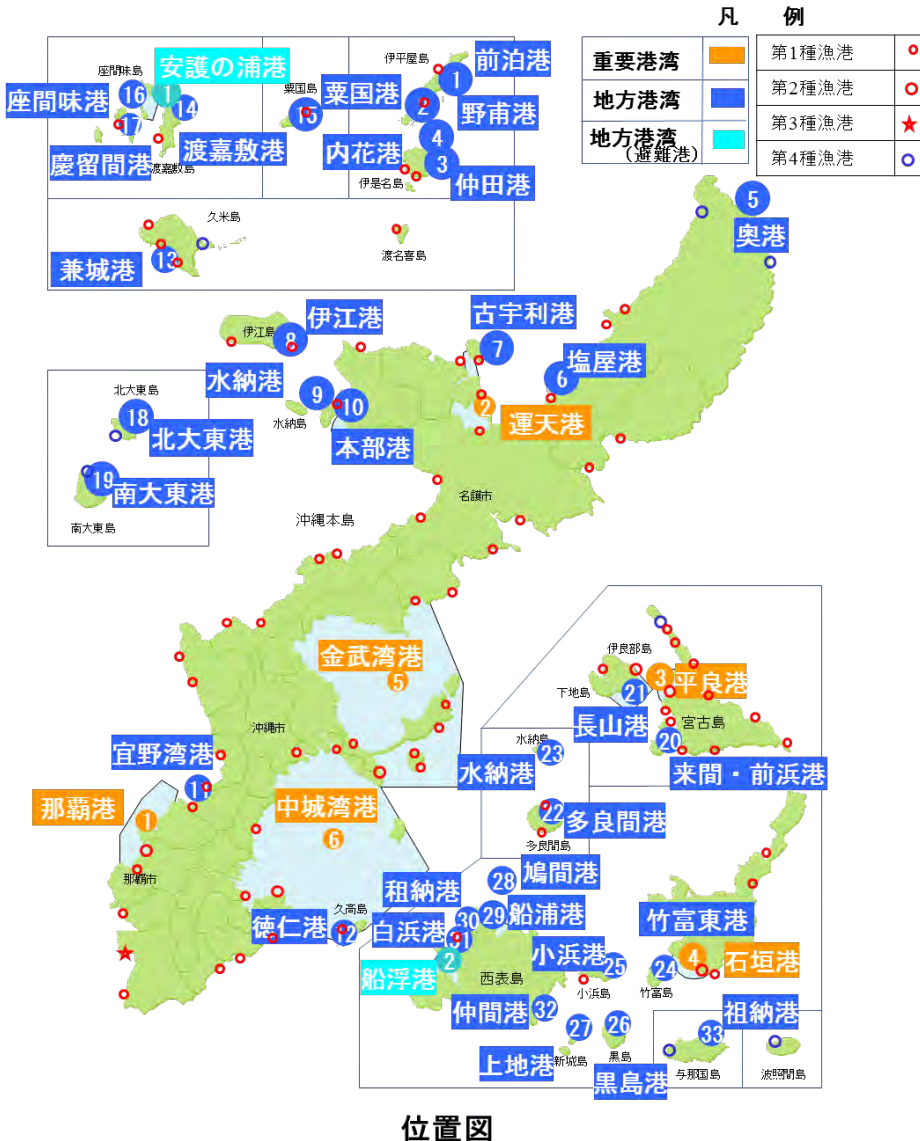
凡　例

| | |
|---|---|
| 重要港湾 | |
| 地方港湾 | |
| 地方港湾（避難港） | |

| | |
|---|---|
| 第1種漁港 | |
| 第2種漁港 | |
| 第3種漁港 | |
| 第4種漁港 | |

座間味島
安護の浦港
16
1
14
座間味港
17
慶留間港
渡嘉敷島
渡嘉敷港
伊平屋島
前泊港
1
粟国島
粟国港
15
2
野甫港
4
内花港
3
伊是名島
仲田港
久米島
13
兼城港
渡名喜島
5
奥港
伊江島
8
伊江港
古宇利港
7
塩屋港
6
北大東島
18
水納港
9
10
水納島
2
運天港
北大東港
本部港
19
南大東港
南大東島
名護市
沖縄本島
金武湾港
5
伊良部島
3
平良港
下地島
21
長山港
宮古島
沖縄市
水納島
23
20
宜野湾港
水納港
来間・前浜港
11
那覇港
1
中城湾港
6
22
多良間港
多良間島
那覇市
28
鳩間港
祖納港
久高島
30
29
船浦港
竹富東港
徳仁港
12
白浜港
31
2
小浜港
25
24
4
石垣港
船浮港
西表島
小浜島
竹富島
仲間港
32
27
26
祖納港
33
上地港
新城島
黒島
黒島港
与那国島
波照間島
位置図